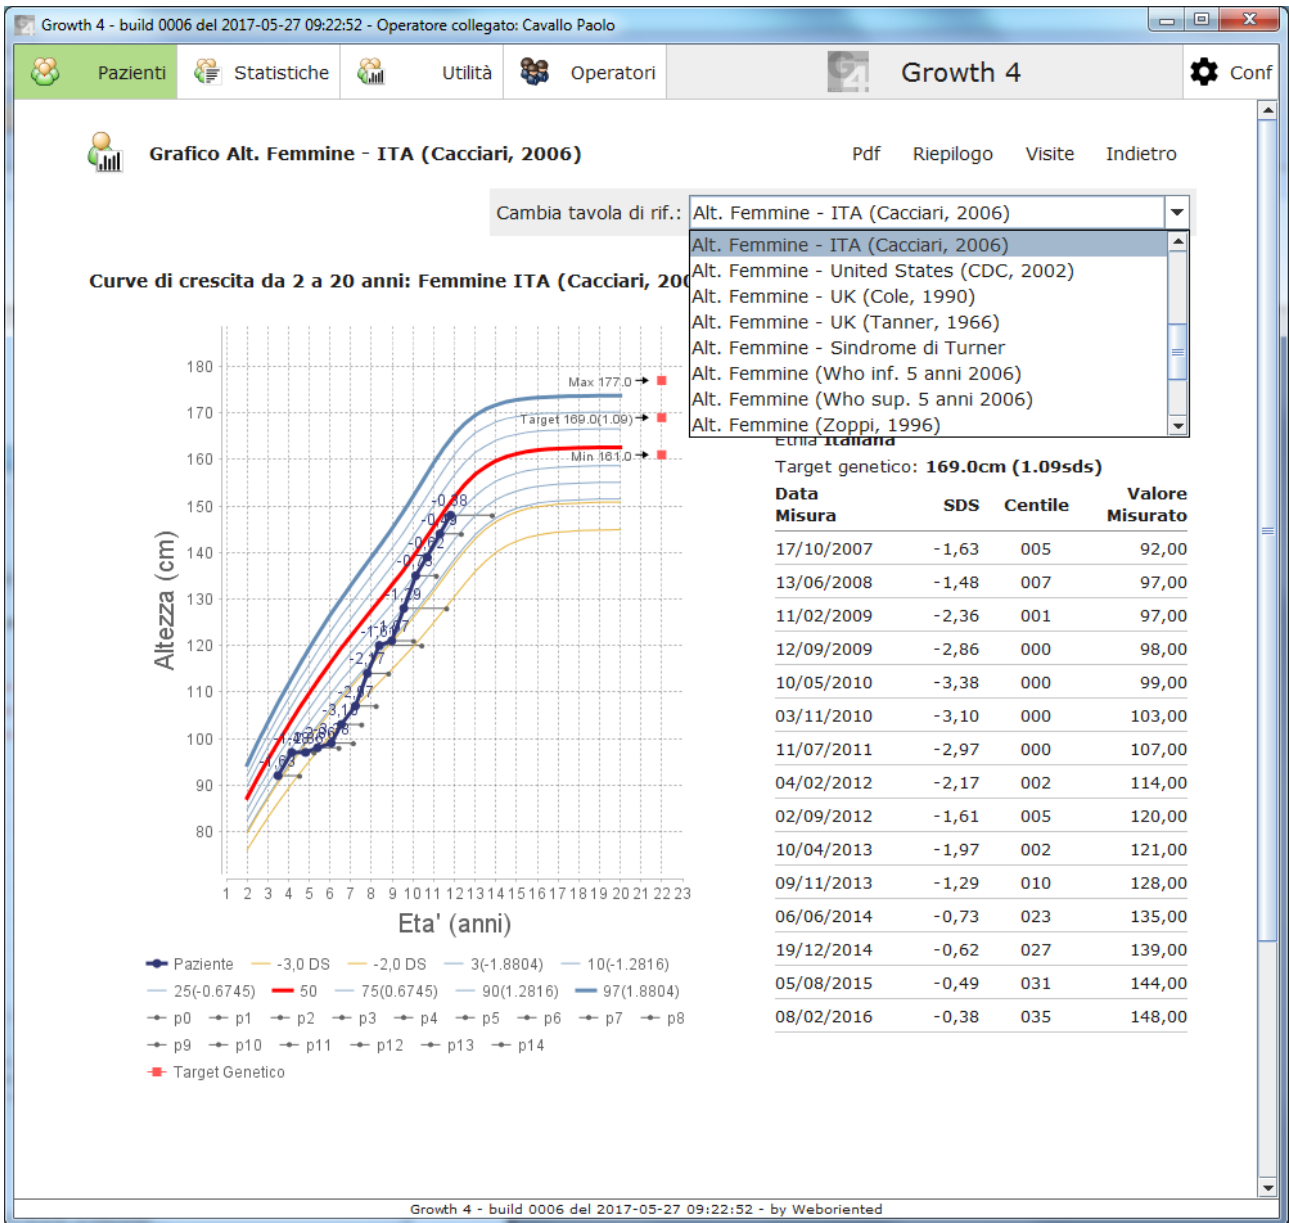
Growth 4 - build 0006 del 2017-05-27 09:22:52 - Operatore collegato: Cavallo Paolo

Pazienti Statistiche Utilità Operatori Growth 4 Conf

Grafico Alt. Femmine - ITA (Cacciari, 2006)

Pdf Riepilogo Visite Indietro

Cambia tavola di rif.: Alt. Femmine - ITA (Cacciari, 2006)

Alt. Femmine - ITA (Cacciari, 2006)
Alt. Femmine - United States (CDC, 2002)
Alt. Femmine - UK (Cole, 1990)
Alt. Femmine - UK (Tanner, 1966)
Alt. Femmine - Sindrome di Turner
Alt. Femmine (Who inf. 5 anni 2006)
Alt. Femmine (Who sup. 5 anni 2006)
Alt. Femmine (Zoppi, 1996)

Curve di crescita da 2 a 20 anni: Femmine ITA (Cacciari, 20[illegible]

Etnia Italiana
Target genetico: 169.0cm (1.09sds)

| Data Misura | SDS | Centile | Valore Misurato |
|---|---|---|---|
| 17/10/2007 | -1,63 | 005 | 92,00 |
| 13/06/2008 | -1,48 | 007 | 97,00 |
| 11/02/2009 | -2,36 | 001 | 97,00 |
| 12/09/2009 | -2,86 | 000 | 98,00 |
| 10/05/2010 | -3,38 | 000 | 99,00 |
| 03/11/2010 | -3,10 | 000 | 103,00 |
| 11/07/2011 | -2,97 | 000 | 107,00 |
| 04/02/2012 | -2,17 | 002 | 114,00 |
| 02/09/2012 | -1,61 | 005 | 120,00 |
| 10/04/2013 | -1,97 | 002 | 121,00 |
| 09/11/2013 | -1,29 | 010 | 128,00 |
| 06/06/2014 | -0,73 | 023 | 135,00 |
| 19/12/2014 | -0,62 | 027 | 139,00 |
| 05/08/2015 | -0,49 | 031 | 144,00 |
| 08/02/2016 | -0,38 | 035 | 148,00 |

Max 177.0
Target 169.0(1.09)
Min 161.0
-0.38 -0.49 -0.62 -0.73 -1.29 -1.61 -1.97 -2.17 -2.97 -3.10 -1.48 -1.63

180 170 160 150 140 130 120 110 100 90 80
Altezza (cm)
1 2 3 4 5 6 7 8 9 10 11 12 13 14 15 16 17 18 19 20 21 22 23
Eta' (anni)

Paziente -3,0 DS -2,0 DS 3(-1.8804) 10(-1.2816) 25(-0.6745) 50 75(0.6745) 90(1.2816) 97(1.8804) p0 p1 p2 p3 p4 p5 p6 p7 p8 p9 p10 p11 p12 p13 p14 Target Genetico

Growth 4 - build 0006 del 2017-05-27 09:22:52 - by Weboriented